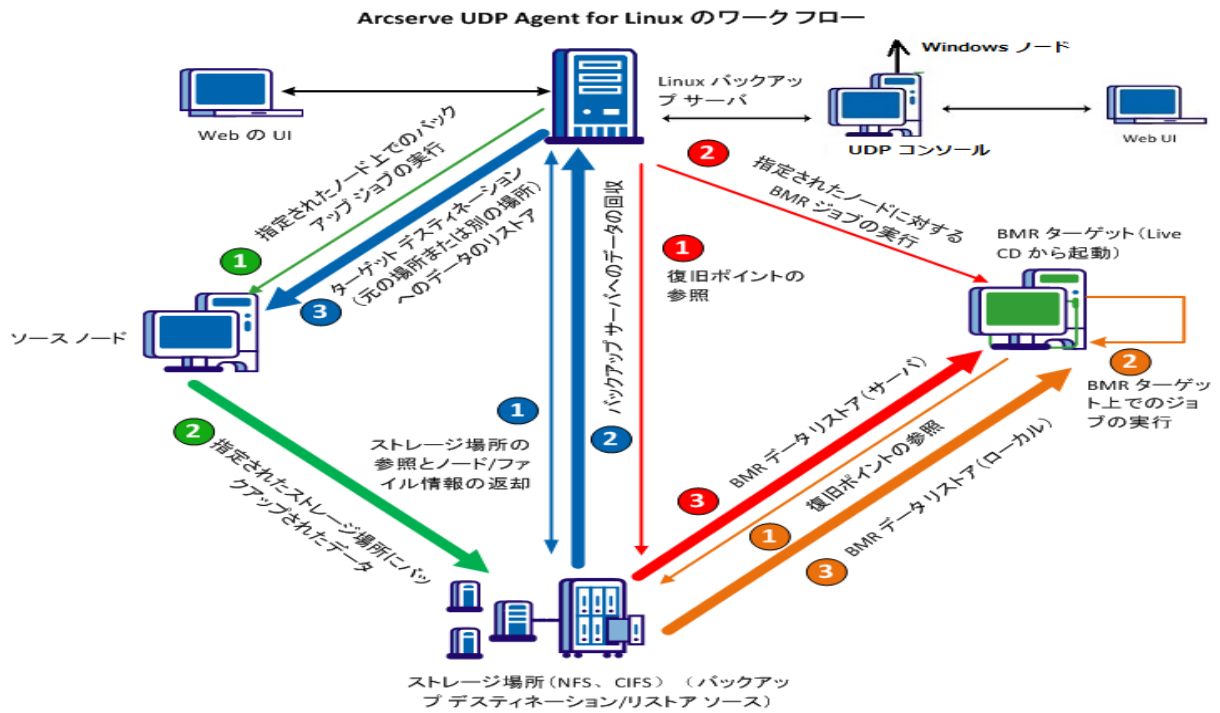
Arcserve UDP Agent for Linux のワーク フロー

Windows ノード

Web の UI

Linux バックアップ サーバ

UDP コンソール

Web UI

指定されたノード上でのバックアップ ジョブの実行

1

ターゲット デスティネーション (元の場所または別の場所) へのデータのリストア

3

バックアップ サーバへのデータの回収

2

指定されたノードに対する BMR ジョブの実行

BMR ターゲット (Live CD から起動)

1

復旧ポイントの参照

ソース ノード

1

ストレージ場所の参照とノード/ファイル情報の返却

2

BMR ターゲット上でのジョブの実行

2

指定されたストレージ場所にバックアップされたデータ

BMR データリストア (サーバ)

3

復旧ポイントの参照

1

BMR データリストア (ローカル)

3

ストレージ場所 (NFS、CIFS) (バックアップ デスティネーション/リストア ソース)